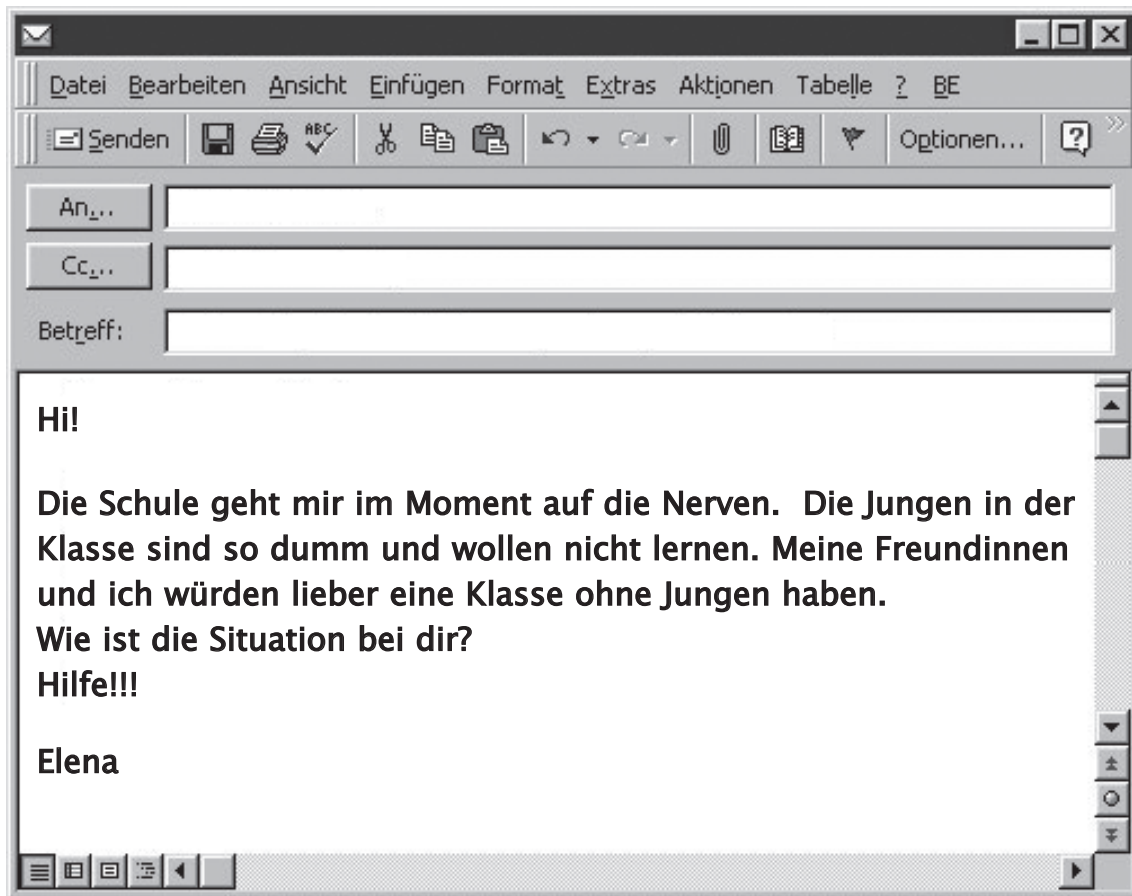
Datei Bearbeiten Ansicht Einfügen Format Extras Aktionen Tabelle ? BE

Senden Optionen...

An...

Cc...

Betreff:

Hi!

Die Schule geht mir im Moment auf die Nerven. Die Jungen in der Klasse sind so dumm und wollen nicht lernen. Meine Freundinnen und ich würden lieber eine Klasse ohne Jungen haben.
Wie ist die Situation bei dir?
Hilfe!!!

Elena